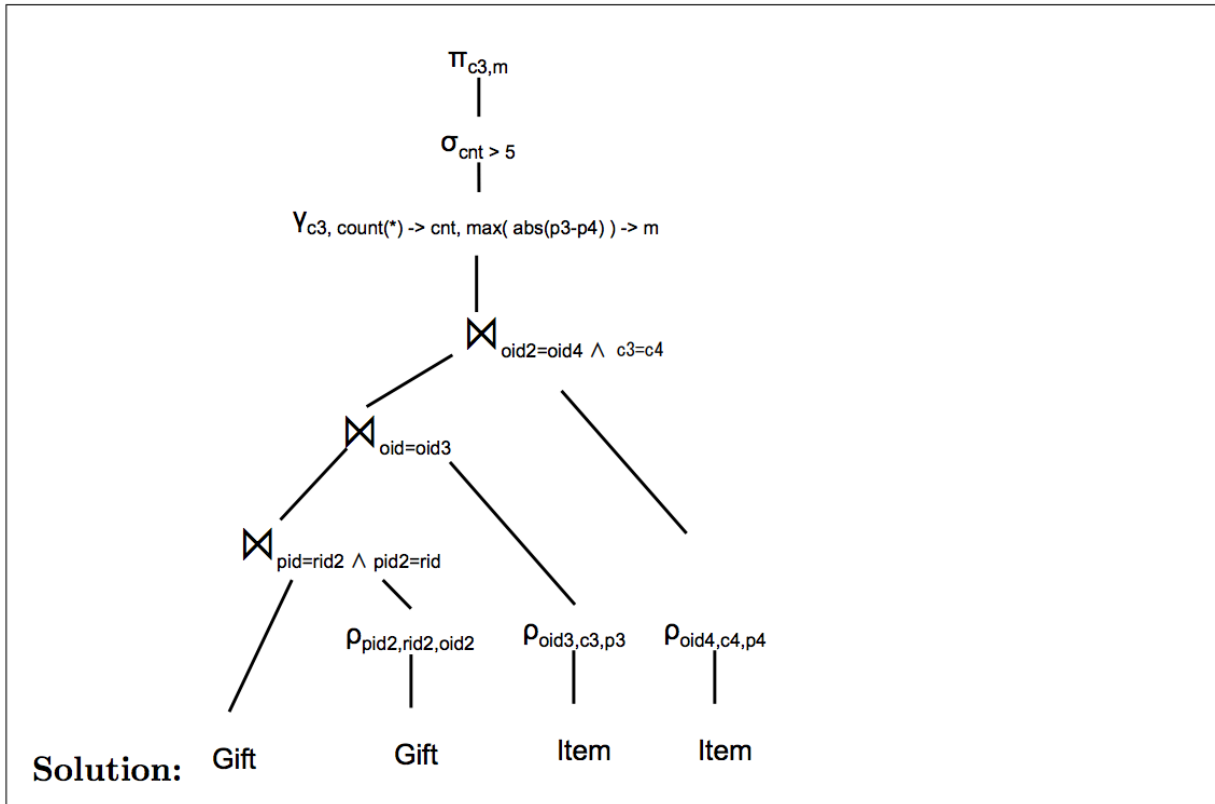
$\pi_{c3,m}$

$\sigma_{cnt > 5}$

$\gamma_{c3,\ count(*) \rightarrow cnt,\ max(\ abs(p3-p4)\ ) \rightarrow m}$

$\bowtie_{oid2=oid4\ \wedge\ c3=c4}$

$\bowtie_{oid=oid3}$

$\bowtie_{pid=rid2\ \wedge\ pid2=rid}$

$\rho_{pid2,rid2,oid2}$

$\rho_{oid3,c3,p3}$

$\rho_{oid4,c4,p4}$

Solution: Gift

Gift

Item

Item